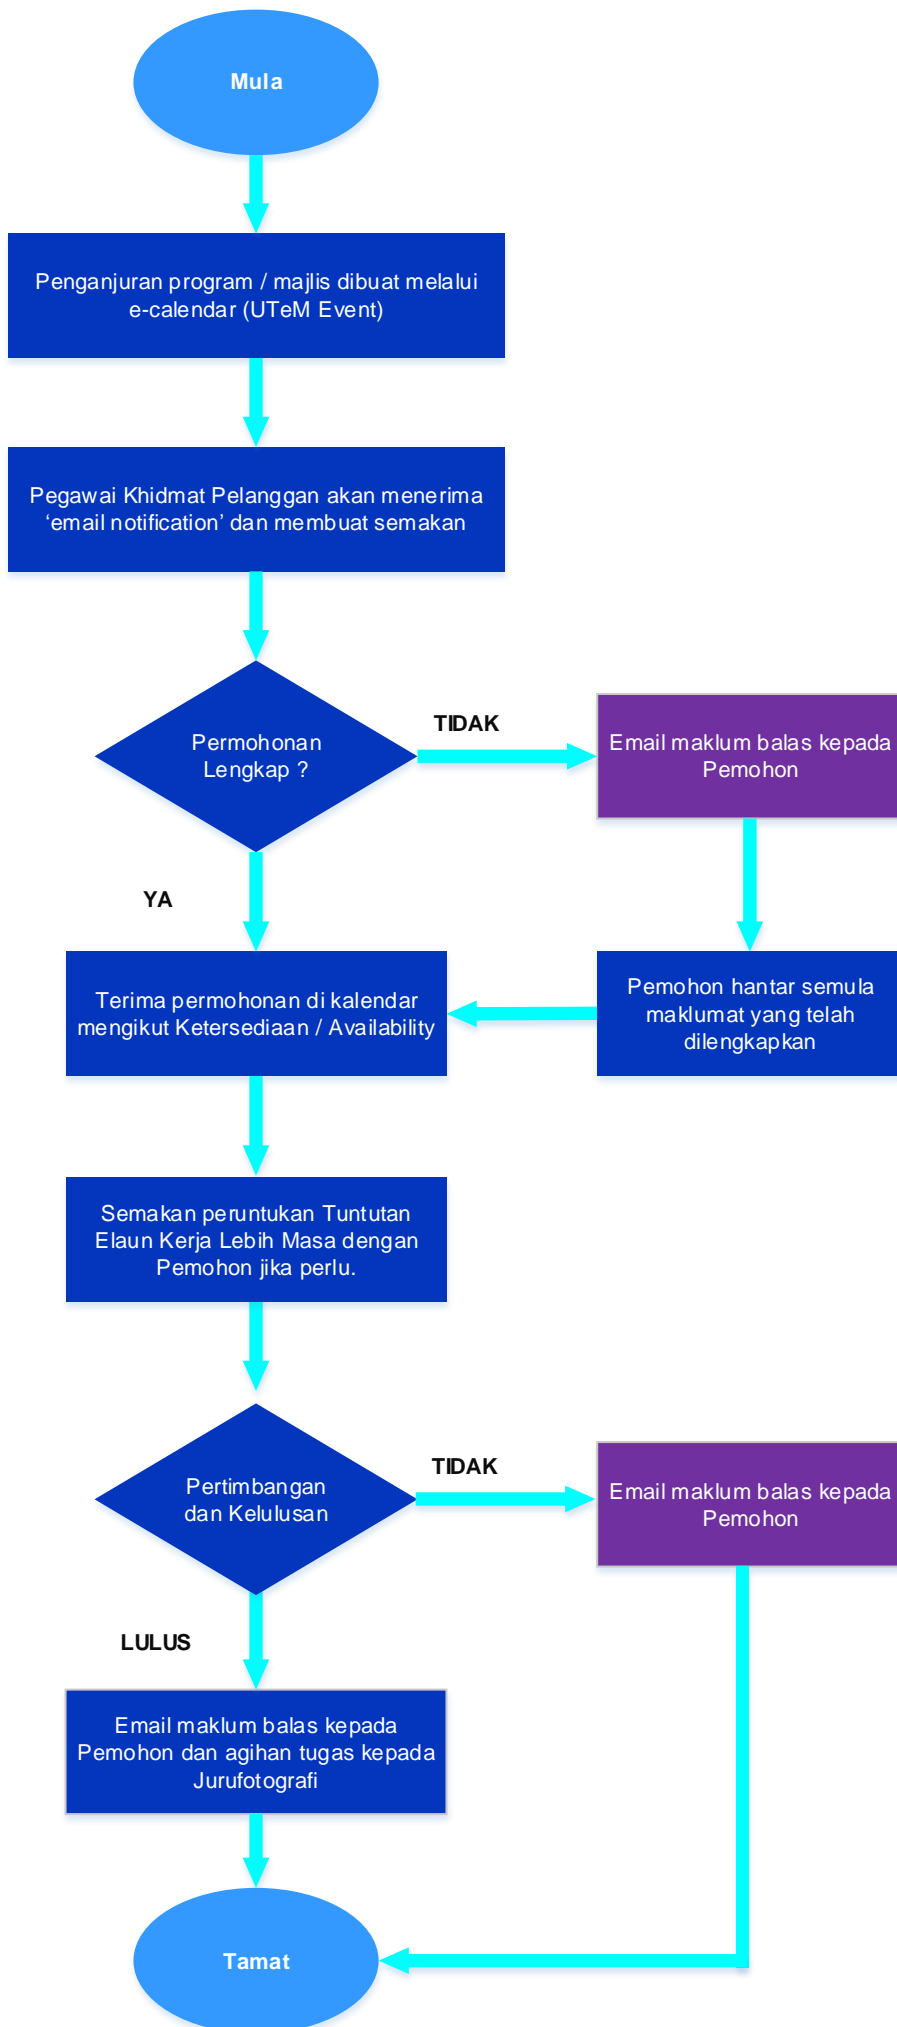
Mula

Penganjuran program / majlis dibuat melalui e-calendar (UTeM Event)

Pegawai Khidmat Pelanggan akan menerima 'email notification' dan membuat semakan

Permohonan Lengkap ?

TIDAK

Email maklum balas kepada Pemohon

YA

Terima permohonan di kalendar mengikut Ketersediaan / Availability

Pemohon hantar semula maklumat yang telah dilengkapkan

Semakan peruntukan Tuntutan Elaun Kerja Lebih Masa dengan Pemohon jika perlu.

Pertimbangan dan Kelulusan

TIDAK

Email maklum balas kepada Pemohon

LULUS

Email maklum balas kepada Pemohon dan agihan tugas kepada Jurufotografi

Tamat